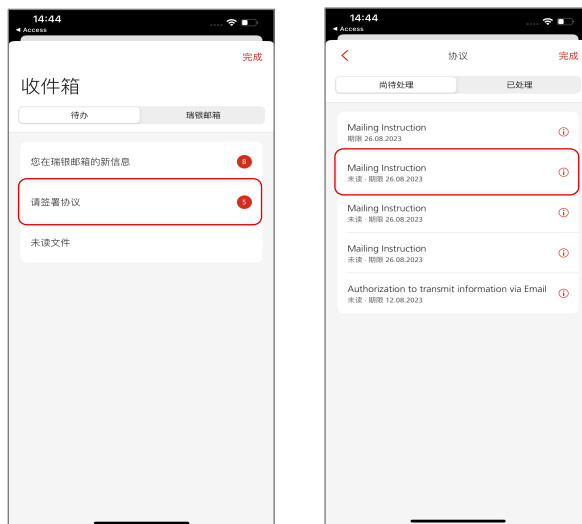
14:44
◂ Access

完成

收件箱

待办 瑞银邮箱

您在瑞银邮箱的新信息 8

请签署协议 5

未读文件

14:44
◂ Access

< 协议 完成

尚待处理 已处理

Mailing Instruction
期限 26.08.2023

Mailing Instruction
未读 · 期限 26.08.2023

Mailing Instruction
未读 · 期限 26.08.2023

Mailing Instruction
未读 · 期限 26.08.2023

Authorization to transmit information via Email
未读 · 期限 12.08.2023